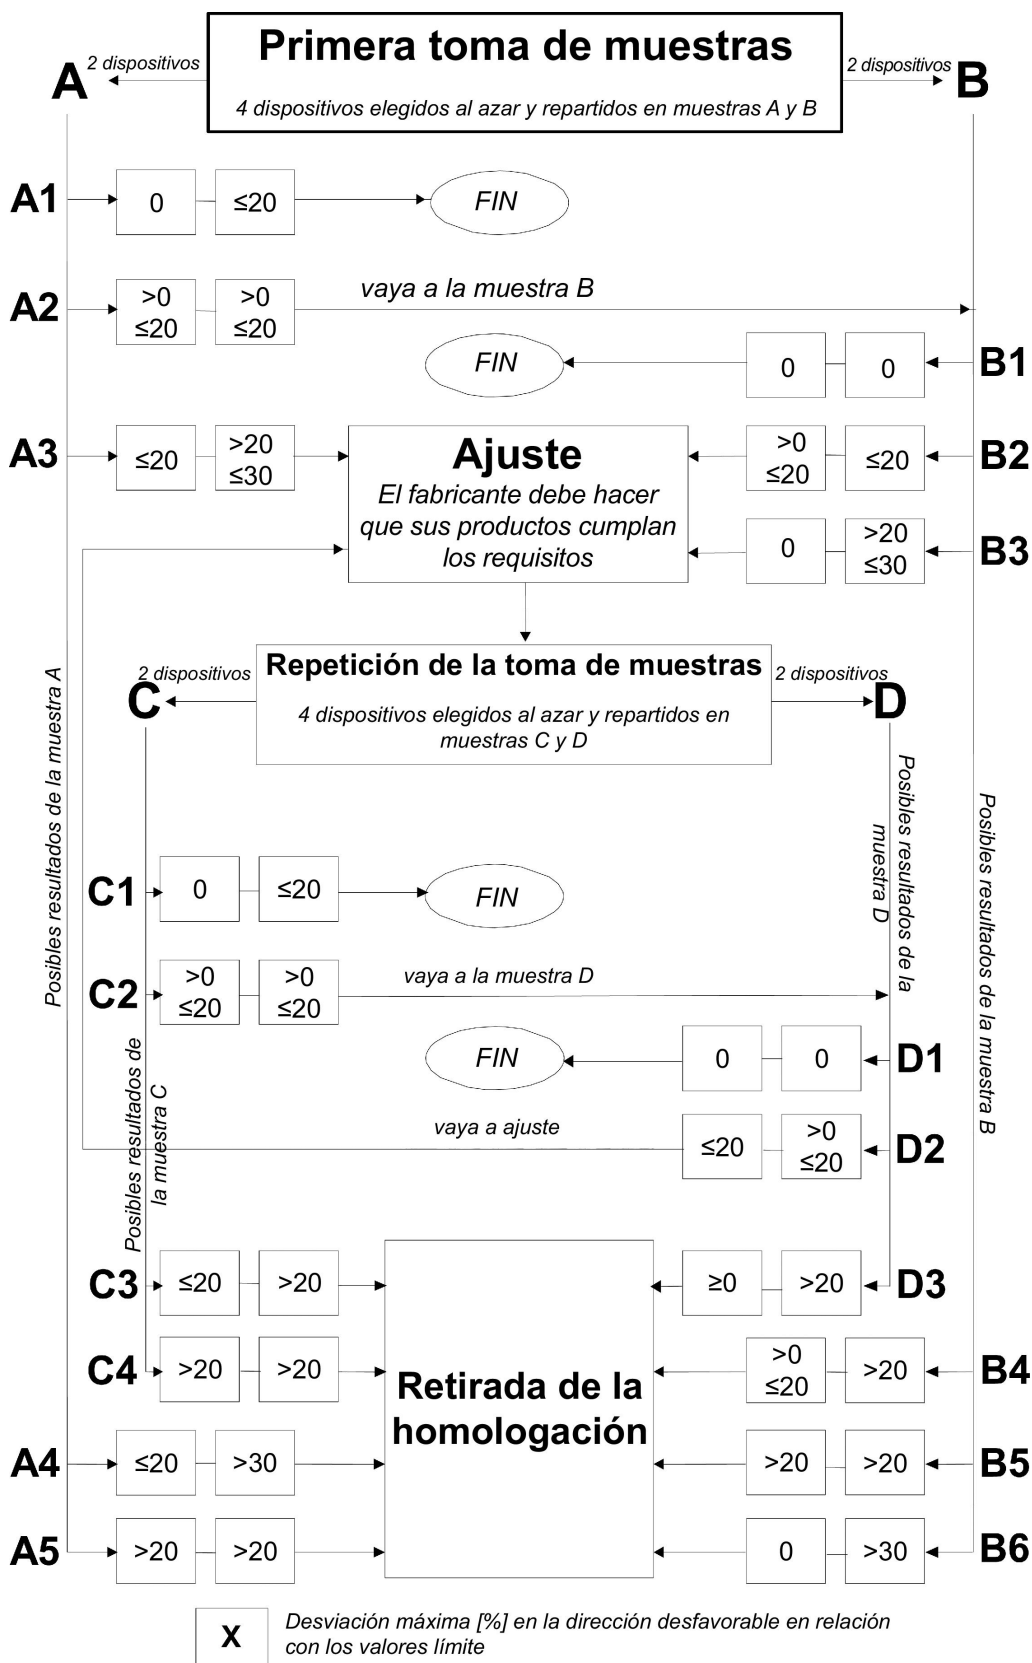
Primera toma de muestras

4 dispositivos elegidos al azar y repartidos en muestras A y B

2 dispositivos
A

2 dispositivos
B

A1 0 ≤20 FIN

A2 >0 ≤20 >0 ≤20 vaya a la muestra B

FIN 0 0 B1

A3 ≤20 >20 ≤30

Ajuste
El fabricante debe hacer que sus productos cumplan los requisitos

>0 ≤20 ≤20 B2

0 >20 ≤30 B3

Repetición de la toma de muestras

4 dispositivos elegidos al azar y repartidos en muestras C y D

2 dispositivos
C

2 dispositivos
D

Posibles resultados de la muestra A

Posibles resultados de la muestra D

Posibles resultados de la muestra B

C1 0 ≤20 FIN

C2 >0 ≤20 >0 ≤20 vaya a la muestra D

FIN 0 0 D1

vaya a ajuste ≤20 >0 ≤20 D2

Posibles resultados de la muestra C

C3 ≤20 >20

≥0 >20 D3

C4 >20 >20

Retirada de la homologación

>0 ≤20 >20 B4

A4 ≤20 >30

>20 >20 B5

A5 >20 >20

0 >30 B6

X Desviación máxima [%] en la dirección desfavorable en relación con los valores límite